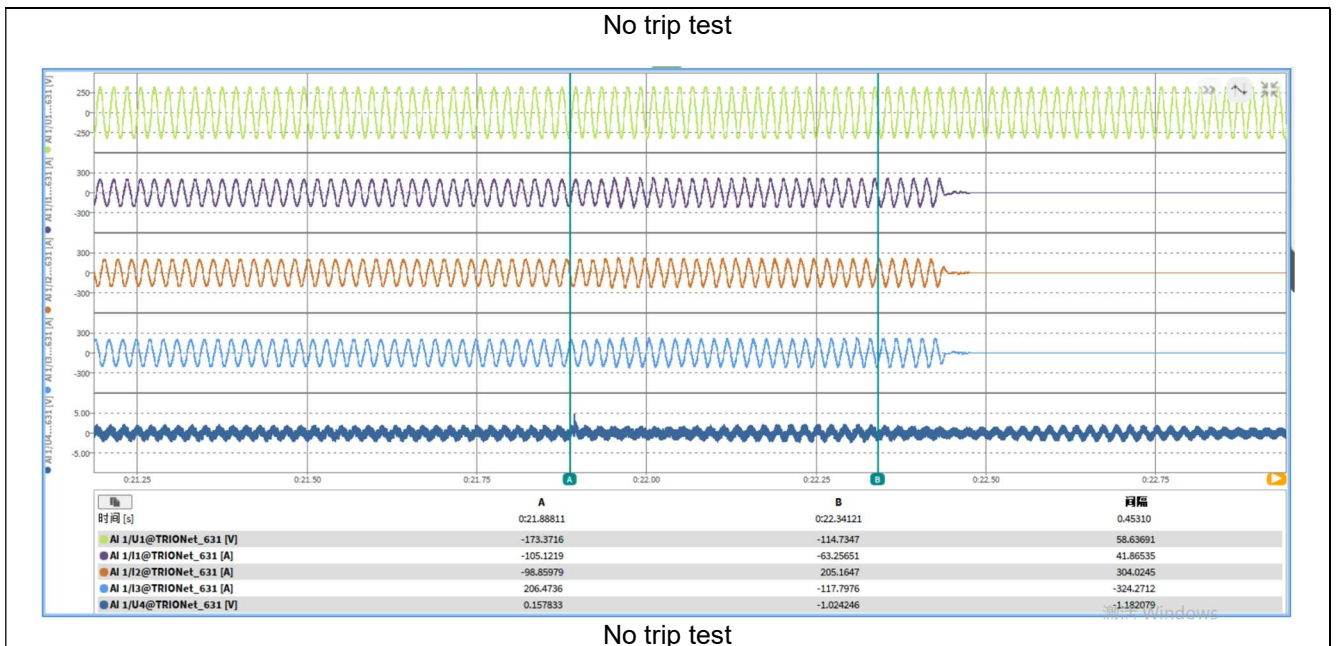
No trip test

250
0
-250
AI 1/U1...631 [V]

300
0
-300
AI 1/I1...631 [A]

300
0
-300
AI 1/I2...631 [A]

300
0
-300
AI 1/I3...631 [A]

5.00
0
-5.00
AI 1/U4...631 [V]

0:21.25 0:21.50 0:21.75 A 0:22.00 0:22.25 B 0:22.50 0:22.75

|  | A | B | 间隔 |
|---|---|---|---|
| 时间 [s] | 0:21.88811 | 0:22.34121 | 0.45310 |
| AI 1/U1@TRIONet_631 [V] | -173.3716 | -114.7347 | 58.63691 |
| AI 1/I1@TRIONet_631 [A] | -105.1219 | -63.25651 | 41.86535 |
| AI 1/I2@TRIONet_631 [A] | -98.85979 | 205.1647 | 304.0245 |
| AI 1/I3@TRIONet_631 [A] | 206.4736 | -117.7976 | -324.2712 |
| AI 1/U4@TRIONet_631 [V] | 0.157833 | -1.024246 | -1.182079 |

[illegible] Windows

No trip test